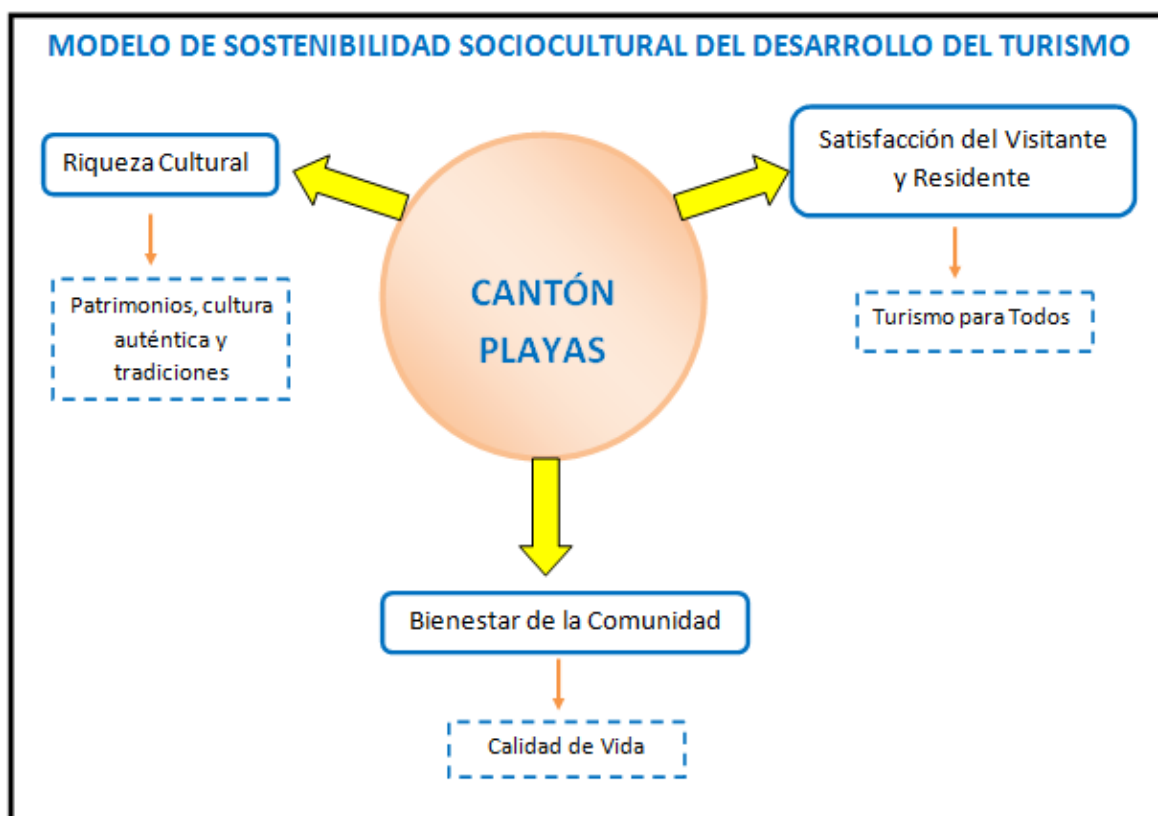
MODELO DE SOSTENIBILIDAD SOCIOCULTURAL DEL DESARROLLO DEL TURISMO

Riqueza Cultural

Patrimonios, cultura auténtica y tradiciones

CANTÓN PLAYAS

Satisfacción del Visitante y Residente

Turismo para Todos

Bienestar de la Comunidad

Calidad de Vida